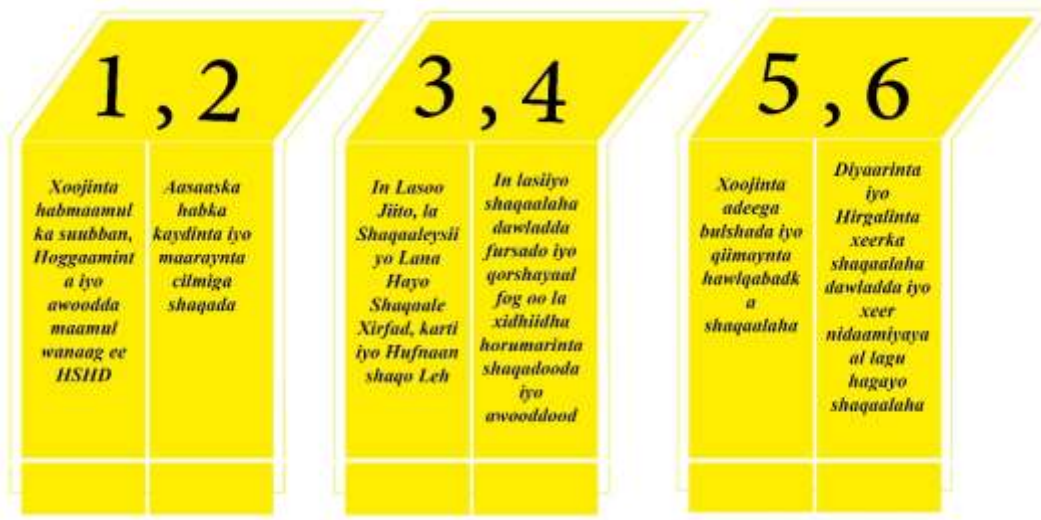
1 , 2

Xoojinta habmaamulka suubban, Hoggaamint a iyo awoodda maamul wanaag ee HSHD

Aasaaska habka kaydinta iyo maaraynta cilmiga shaqada

3 , 4

In Lasoo Jiito, la Shaqaaleysiiyo Lana Hayo Shaqaale Xirfad, karti iyo Hufnaan shaqo Leh

In lasiiyo shaqaalaha dawladda fursado iyo qorshayaal fog oo la xidhiidha horumarinta shaqadooda iyo awooddood

5 , 6

Xoojinta adeega bulshada iyo qiimaynta hawlqabadk a shaqaalaha

Diyaarinta iyo Hirgalinta xeerka shaqaalaha dawladda iyo xeer nidaamiyaya al lagu hagayo shaqaalaha